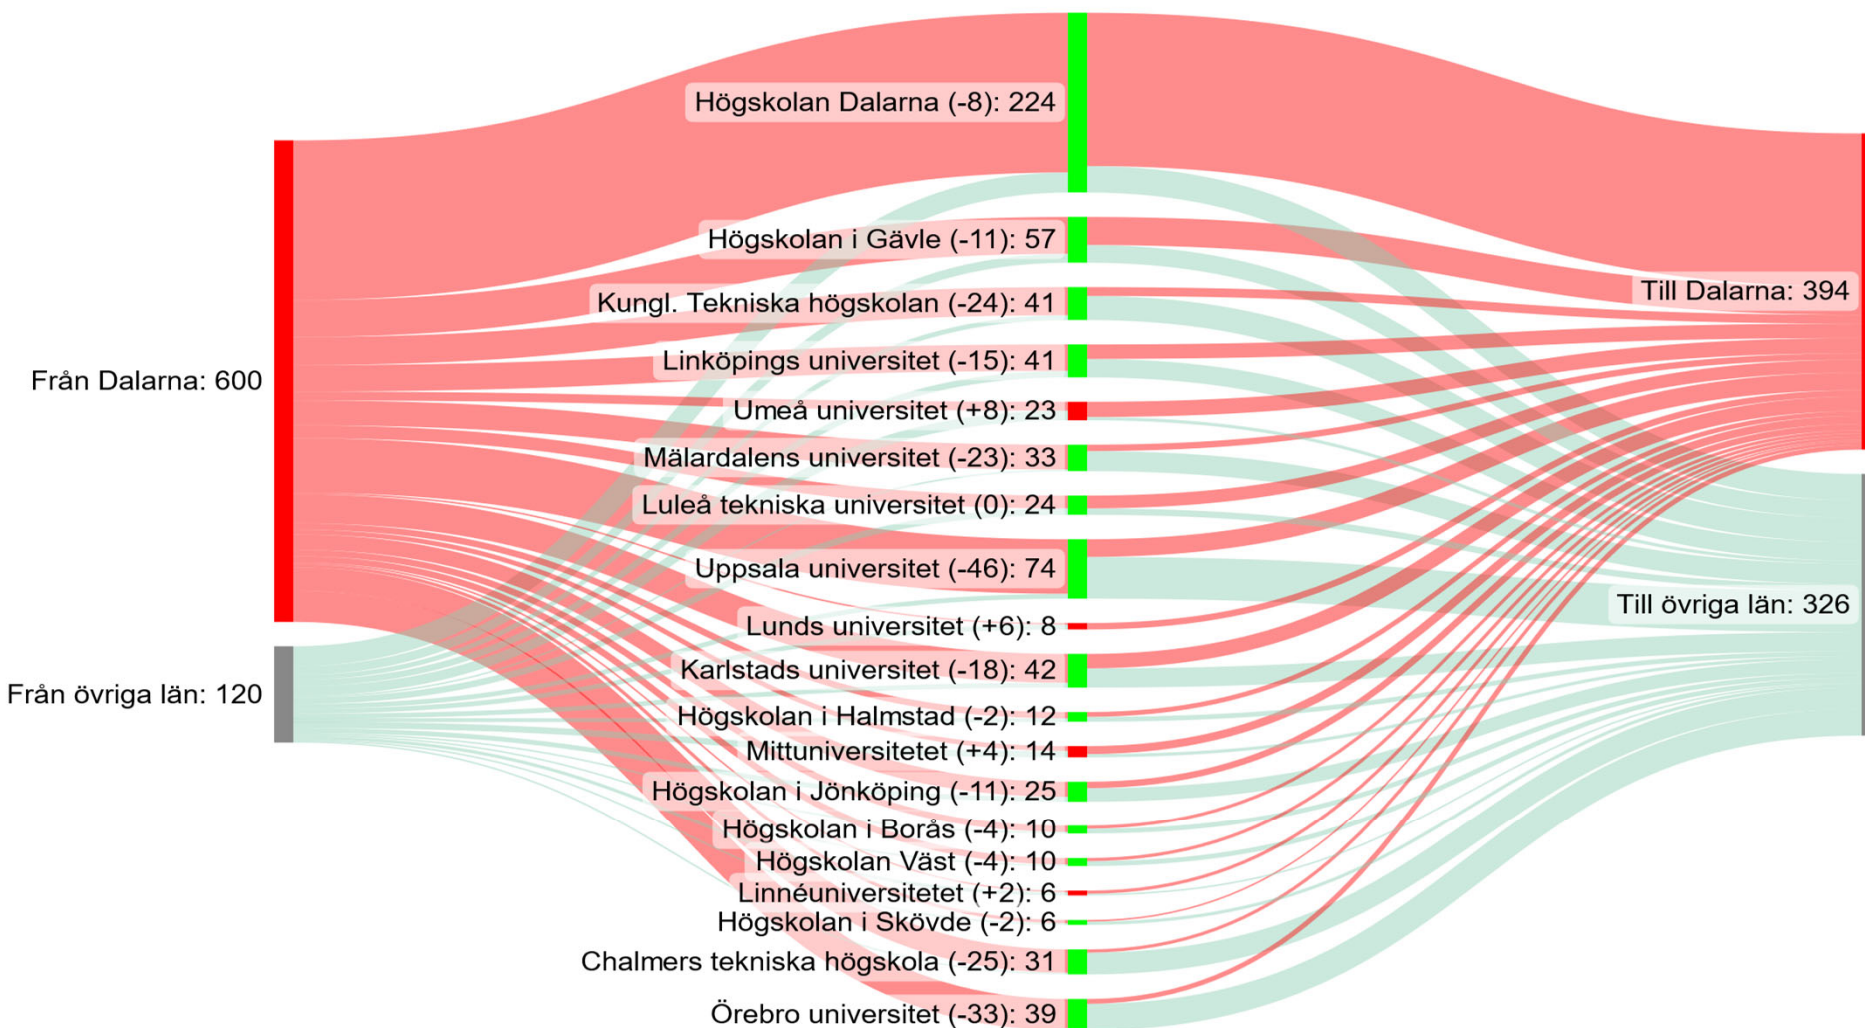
Från Dalarna: 600

Från övriga län: 120

Högskolan Dalarna (-8): 224

Högskolan i Gävle (-11): 57

Kungl. Tekniska högskolan (-24): 41

Linköpings universitet (-15): 41

Umeå universitet (+8): 23

Mälardalens universitet (-23): 33

Luleå tekniska universitet (0): 24

Uppsala universitet (-46): 74

Lunds universitet (+6): 8

Karlstads universitet (-18): 42

Högskolan i Halmstad (-2): 12

Mittuniversitetet (+4): 14

Högskolan i Jönköping (-11): 25

Högskolan i Borås (-4): 10

Högskolan Väst (-4): 10

Linnéuniversitetet (+2): 6

Högskolan i Skövde (-2): 6

Chalmers tekniska högskola (-25): 31

Örebro universitet (-33): 39

Till Dalarna: 394

Till övriga län: 326